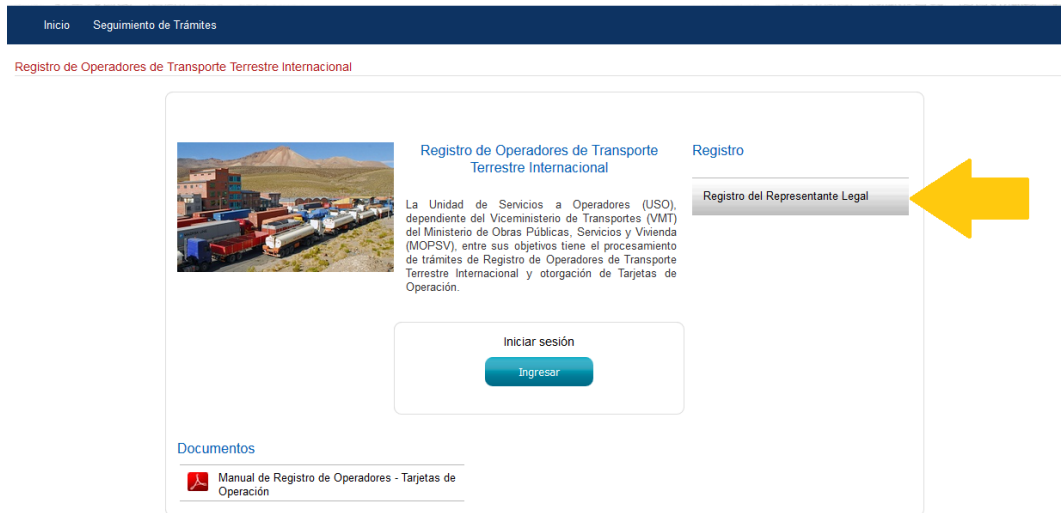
Inicio Seguimiento de Trámites

Registro de Operadores de Transporte Terrestre Internacional

Registro de Operadores de Transporte Terrestre Internacional

La Unidad de Servicios a Operadores (USO), dependiente del Viceministerio de Transportes (VMT) del Ministerio de Obras Públicas, Servicios y Vivienda (MOPSV), entre sus objetivos tiene el procesamiento de trámites de Registro de Operadores de Transporte Terrestre Internacional y otorgación de Tarjetas de Operación.

Registro

Registro del Representante Legal

Iniciar sesión

Ingresar

Documentos

Manual de Registro de Operadores - Tarjetas de Operación